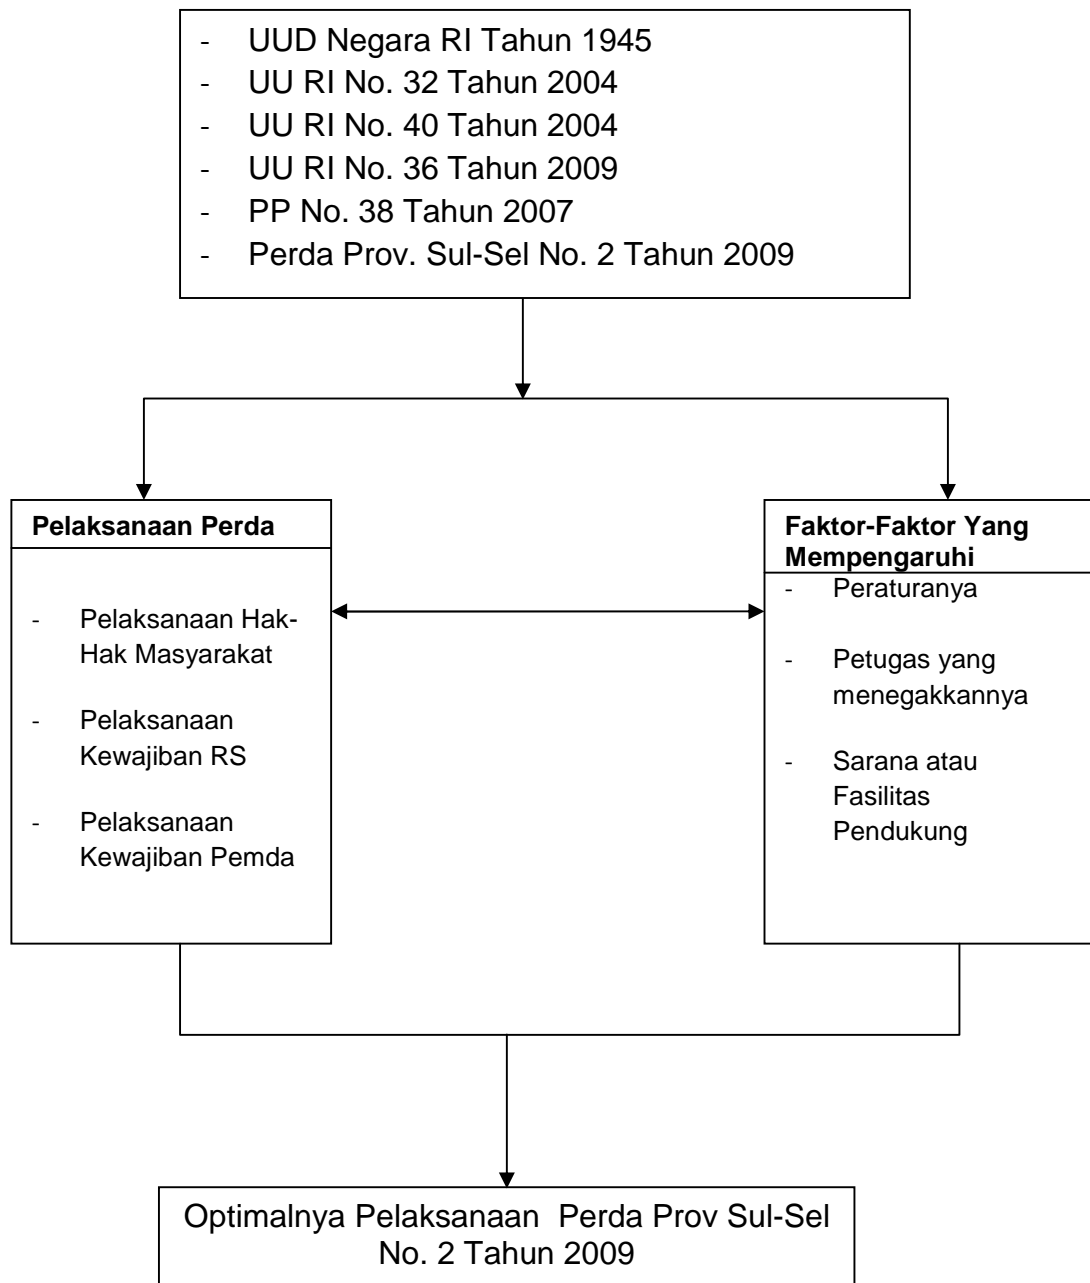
- UUD Negara RI Tahun 1945
- UU RI No. 32 Tahun 2004
- UU RI No. 40 Tahun 2004
- UU RI No. 36 Tahun 2009
- PP No. 38 Tahun 2007
- Perda Prov. Sul-Sel No. 2 Tahun 2009

**Pelaksanaan Perda**

- Pelaksanaan Hak-Hak Masyarakat
- Pelaksanaan Kewajiban RS
- Pelaksanaan Kewajiban Pemda

**Faktor-Faktor Yang Mempengaruhi**

- Peraturanya
- Petugas yang menegakkannya
- Sarana atau Fasilitas Pendukung

Optimalnya Pelaksanaan Perda Prov Sul-Sel No. 2 Tahun 2009